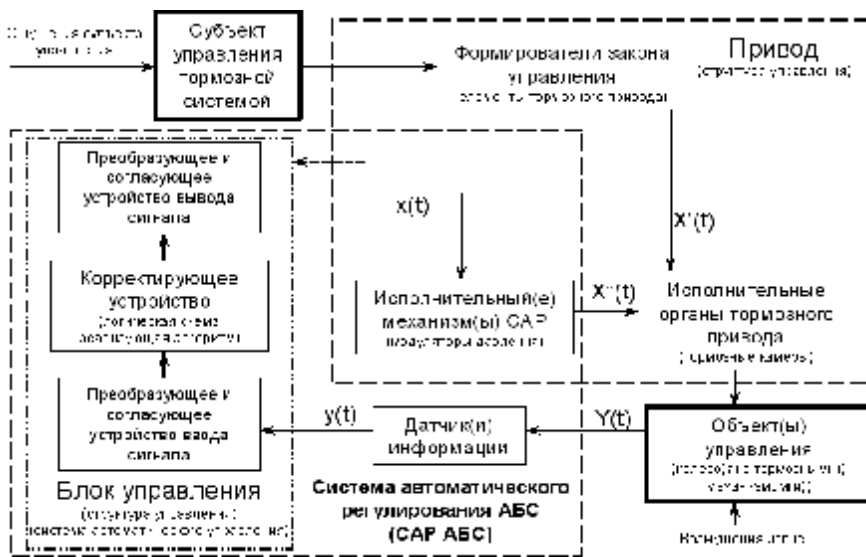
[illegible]

Субъект управления тормозной системой

Формирователи закона управления
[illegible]

Привод
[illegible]

Преобразующее и согласующее устройство вывода сигнала

x(t)

X'(t)

Корректирующее устройство
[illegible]

Исполнительный(е) механизм(ы) САР
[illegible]

X''(t)

Исполнительные органы тормозного привода
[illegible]

Преобразующее и согласующее устройство ввода сигнала

y(t)

Датчик(и) информации

Y(t)

Объект(ы) управления
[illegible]

Блок управления
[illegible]

Система автоматического регулирования АБС (САР АБС)

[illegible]